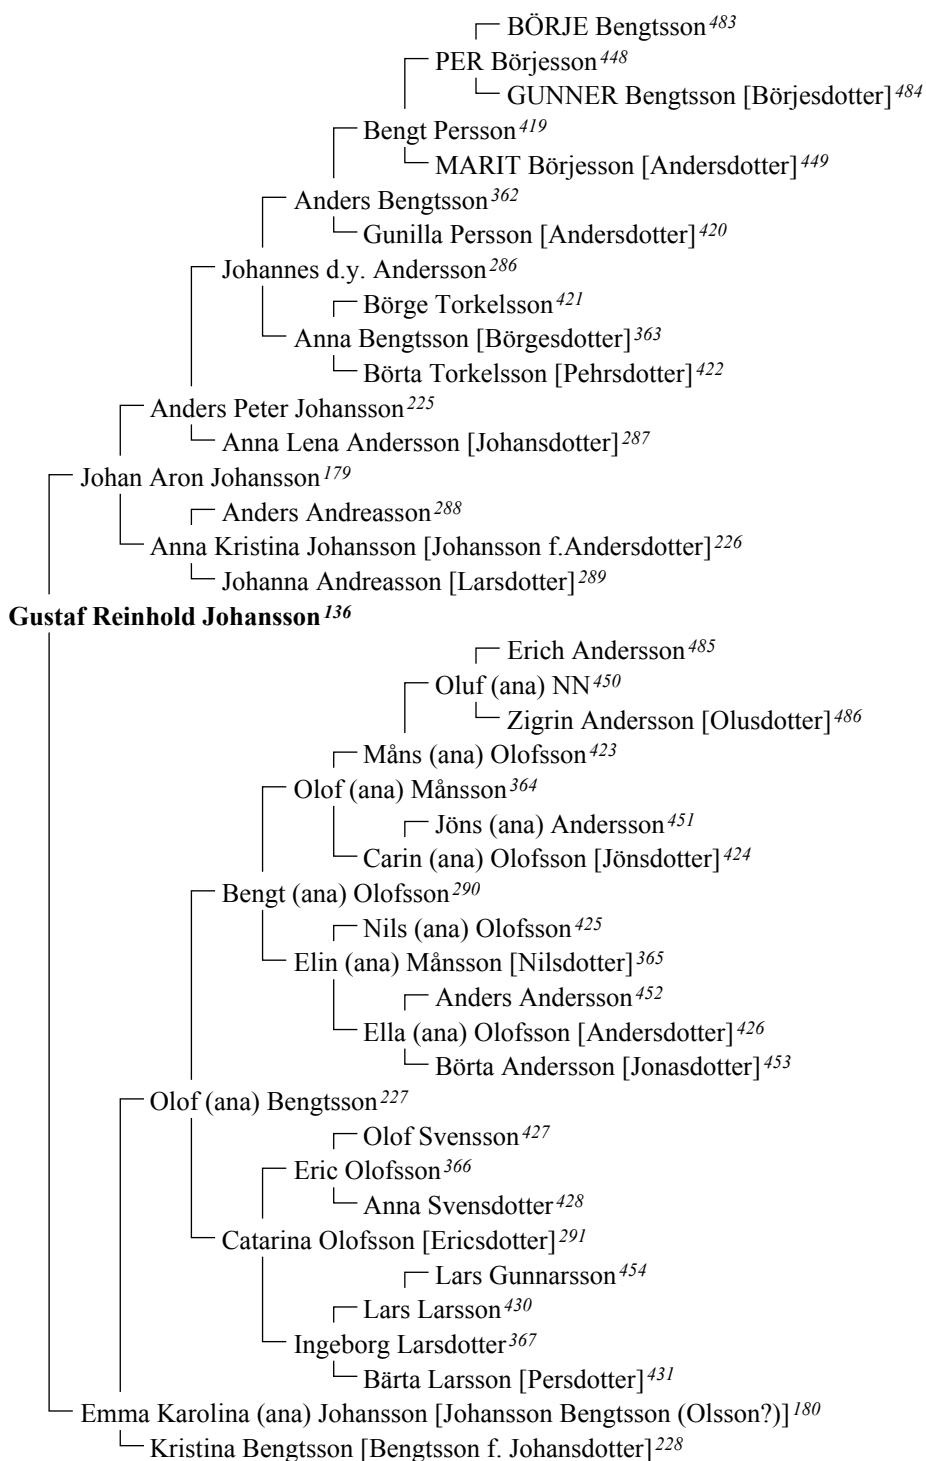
BÖRJE Bengtsson $^{483}$
PER Börjesson $^{448}$
GUNNER Bengtsson [Börjesdotter] $^{484}$
Bengt Persson $^{419}$
MARIT Börjesson [Andersdotter] $^{449}$
Anders Bengtsson $^{362}$
Gunilla Persson [Andersdotter] $^{420}$
Johannes d.y. Andersson $^{286}$
Börge Torkelsson $^{421}$
Anna Bengtsson [Börgesdotter] $^{363}$
Börta Torkelsson [Pehrsdotter] $^{422}$
Anders Peter Johansson $^{225}$
Anna Lena Andersson [Johansdotter] $^{287}$
Johan Aron Johansson $^{179}$
Anders Andreasson $^{288}$
Anna Kristina Johansson [Johansson f.Andersdotter] $^{226}$
Johanna Andreasson [Larsdotter] $^{289}$
Gustaf Reinhold Johansson $^{136}$
Erich Andersson $^{485}$
Oluf (ana) NN $^{450}$
Zigrin Andersson [Olusdotter] $^{486}$
Måns (ana) Olofsson $^{423}$
Olof (ana) Månsson $^{364}$
Jöns (ana) Andersson $^{451}$
Carin (ana) Olofsson [Jönsdotter] $^{424}$
Bengt (ana) Olofsson $^{290}$
Nils (ana) Olofsson $^{425}$
Elin (ana) Månsson [Nilsdotter] $^{365}$
Anders Andersson $^{452}$
Ella (ana) Olofsson [Andersdotter] $^{426}$
Börta Andersson [Jonasdotter] $^{453}$
Olof (ana) Bengtsson $^{227}$
Olof Svensson $^{427}$
Eric Olofsson $^{366}$
Anna Svensdotter $^{428}$
Catarina Olofsson [Ericsdotter] $^{291}$
Lars Gunnarsson $^{454}$
Lars Larsson $^{430}$
Ingeborg Larsdotter $^{367}$
Bärta Larsson [Persdotter] $^{431}$
Emma Karolina (ana) Johansson [Johansson Bengtsson (Olsson?)] $^{180}$
Kristina Bengtsson [Bengtsson f. Johansdotter] $^{228}$